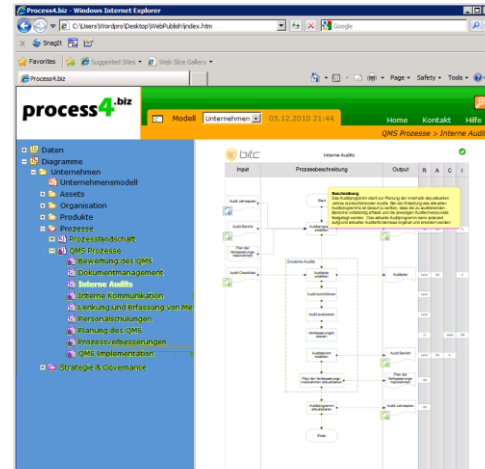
Process4.biz - Windows Internet Explorer

C:\Users\Wordpro\Desktop\WebPublish\index.htm

Google

SnagIt

Favorites | Suggested Sites ▾ | Web Slice Gallery ▾

Process4.biz

Page ▾ Safety ▾ Tools ▾

process4.biz

Modell Unternehmen 05.12.2010 21:44

Home Kontakt Hilfe

QMS Prozesse > Interne Audi

Daten
Diagramme
Unternehmen
Unternehmensmodell
Assets
Organisation
Produkte
Prozesse
Prozesslandschaft
QMS Prozesse
Bewertung des QMS
Dokumentmanagement
Interne Audits
Interne Kommunikation
Lenkung und Erfassung von Me
Personalschulungen
Planung des QMS
Prozessverbesserungen
QMS Implementation
Strategie & Governance

bitc

Interne Audits

| Input | Prozessbeschreibung | Output | R | A | C | I |
|---|---|---|---|---|---|---|

Beschreibung
Das Auditprogramm dient zur Planung der innerhalb des aktuellen Jahres durchzuführenden Audits. Bei der Erstellung des aktuellen Auditprogramms ist darauf zu achten, dass die zu auditierenden Bereiche vollständig erfasst und die jeweiligen Auditschwerpunkte festgelegt werden. Das aktuelle Auditprogramm kann jederzeit aufgrund aktueller Auditberichte ergänzt und erweitert werden.

Audit Jahresplan

Start

Auditprogramm erstellen

Audit Bericht

Plan der Verbesserungs-maßnahmen

Audit Checkliste

Einzelne Audits

Auditplan erstellen

Auditplan

Audit durchführen

Audit analysieren

Verbesserungen planen

Auditbericht erstellen

Audit Bericht

Plan der Verbesserungsmaßnahmen erstellen

Plan der Verbesserungs-maßnahmen

Auditprogramm aktualisieren

Audit Jahresplan

Ende